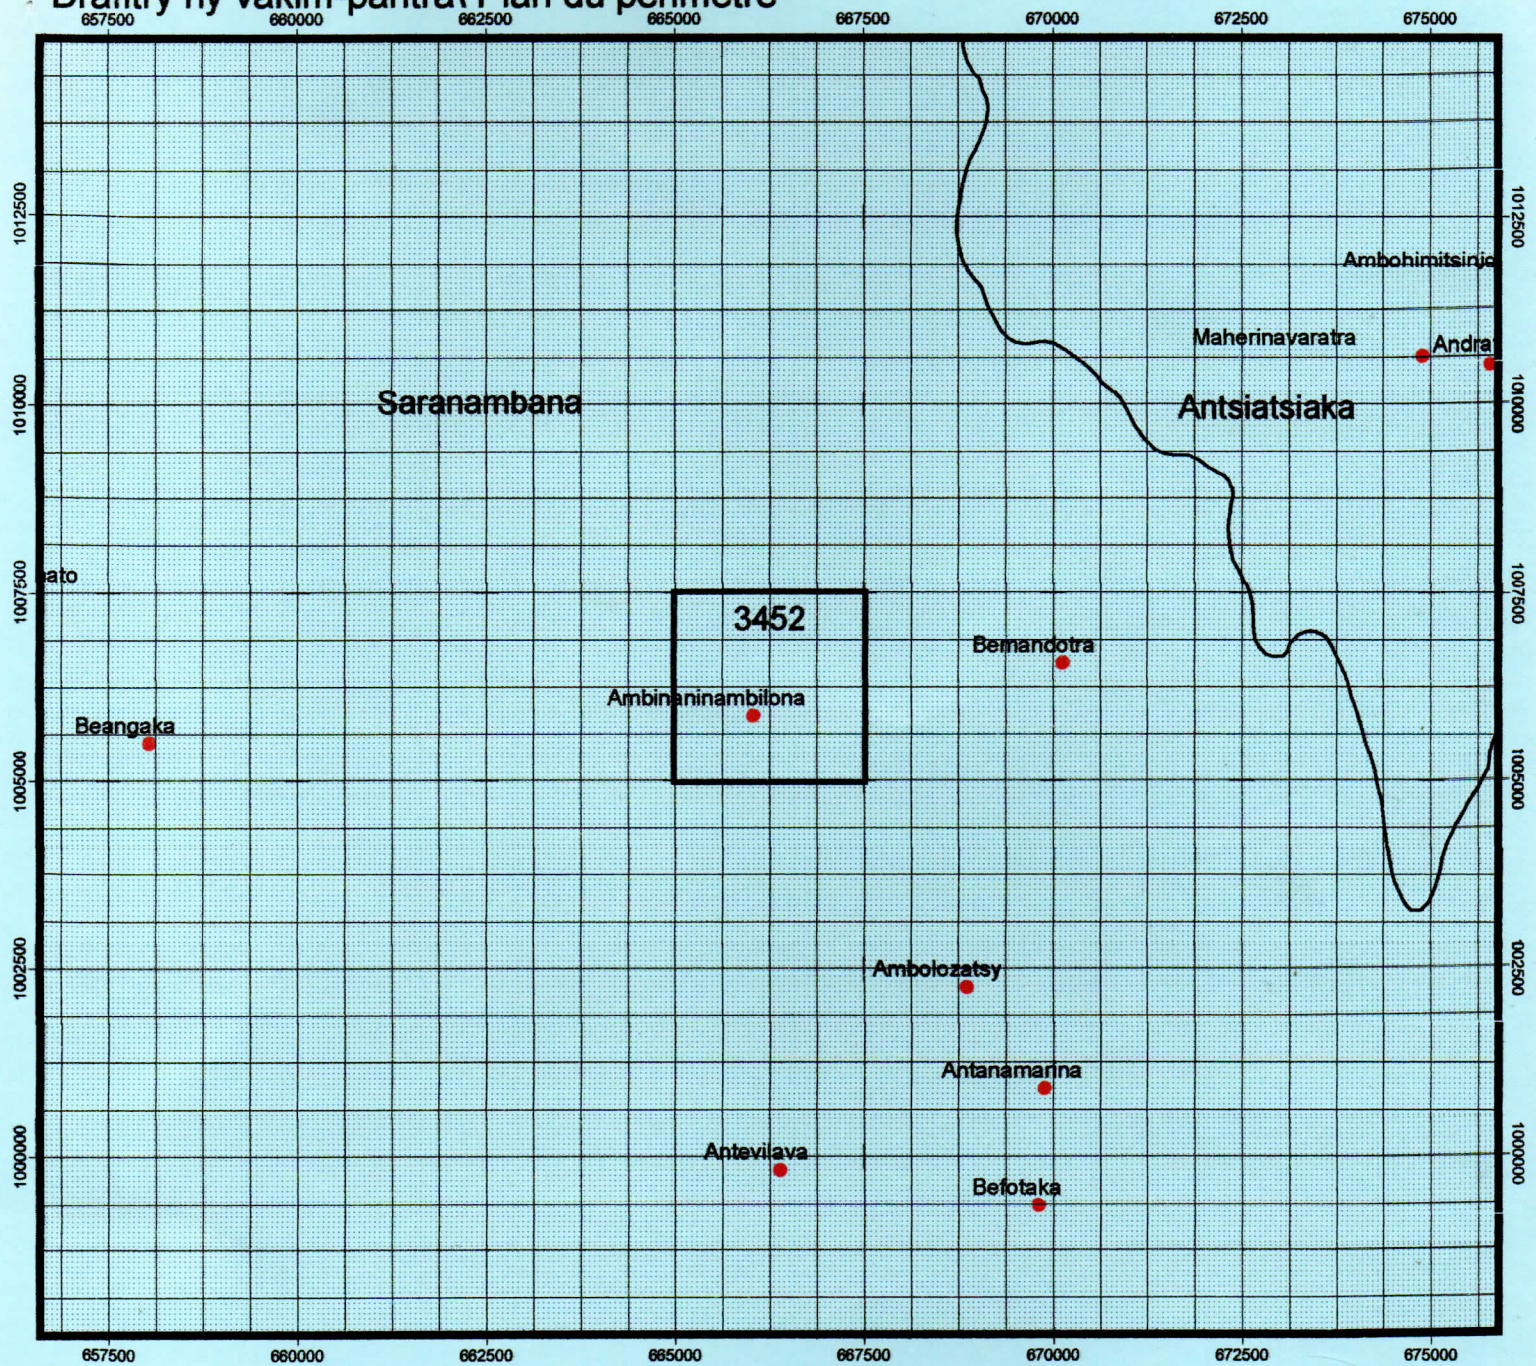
Drafitry ny vakim-pantra / Plan du perimetre
657500 660000 662500 665000 667500 670000 672500 675000

1012500
1010000
1007500
1005000
1002500
1000000

1012500
1010000
1007500
1005000
1002500
1000000

Ambohimitsinjo
Maherinavaratra
Andra
Saranambana
Antsiatsiaka
ato
3452
Bemandotra
Ambinaninambilona
Beangaka
Ambolozatsy
Antanamarina
Antevilava
Befotaka

657500 660000 662500 665000 667500 670000 672500 675000